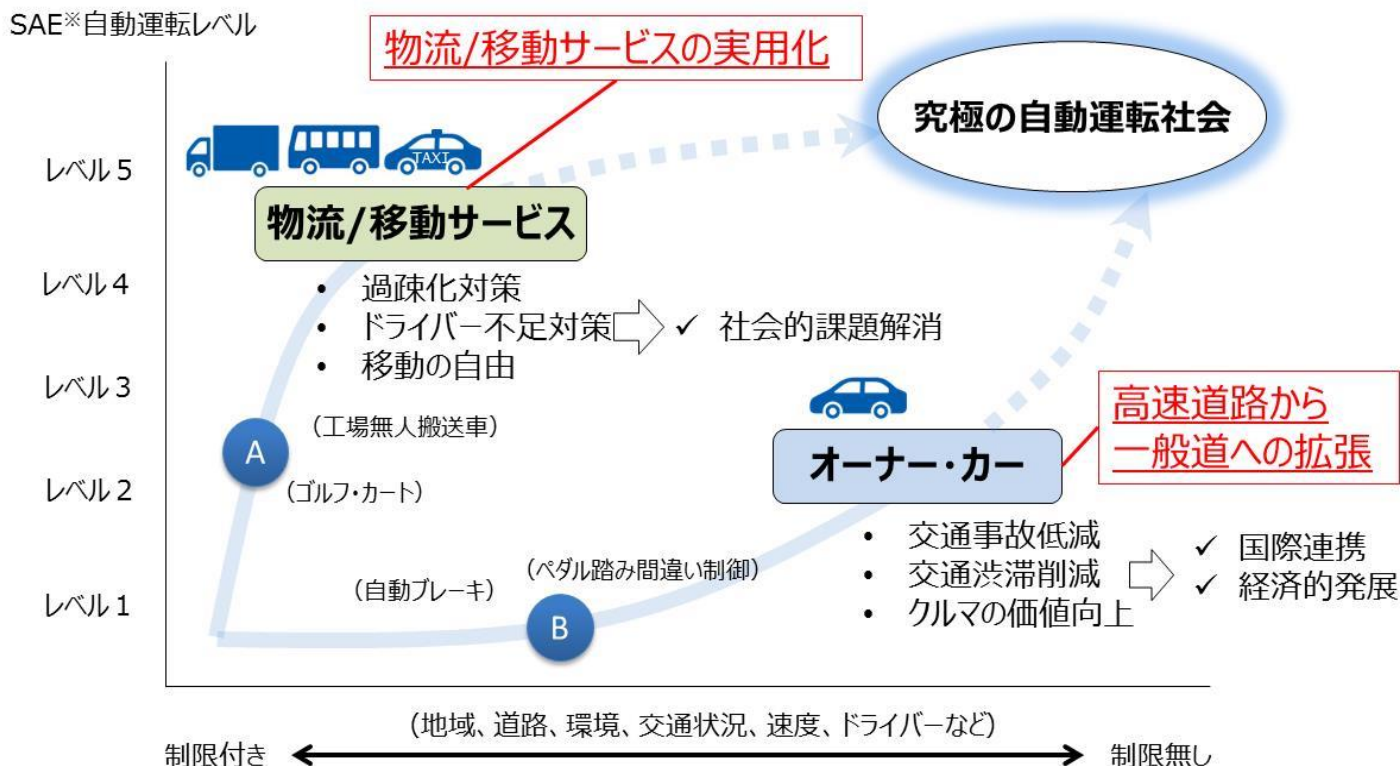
SAE※自動運転レベル

物流/移動サービスの実用化

究極の自動運転社会

TAXI

レベル5

物流/移動サービス

レベル4

• 過疎化対策
• ドライバー不足対策
• 移動の自由

✓ 社会的課題解消

レベル3

（工場無人搬送車）

A

レベル2

（ゴルフ・カート）

高速道路から一般道への拡張

オーナー・カー

• 交通事故低減
• 交通渋滞削減
• クルマの価値向上

✓ 国際連携
✓ 経済的発展

（ペダル踏み間違い制御）

（自動ブレーキ）

レベル1

B

（地域、道路、環境、交通状況、速度、ドライバーなど）

制限付き

制限無し